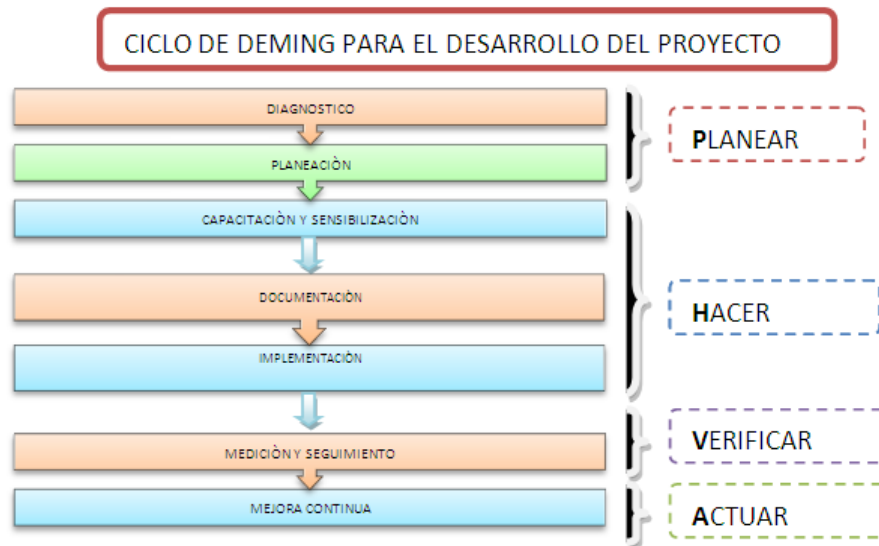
CICLO DE DEMING PARA EL DESARROLLO DEL PROYECTO

DIAGNOSTICO

PLANEACIÒN

CAPACITACIÒN Y SENSIBILIZACIÒN

DOCUMENTACIÒN

IMPLEMENTACIÒN

MEDICIÒN Y SEGUIMIENTO

MEJORA CONTINUA

PLANEAR

HACER

VERIFICAR

ACTUAR